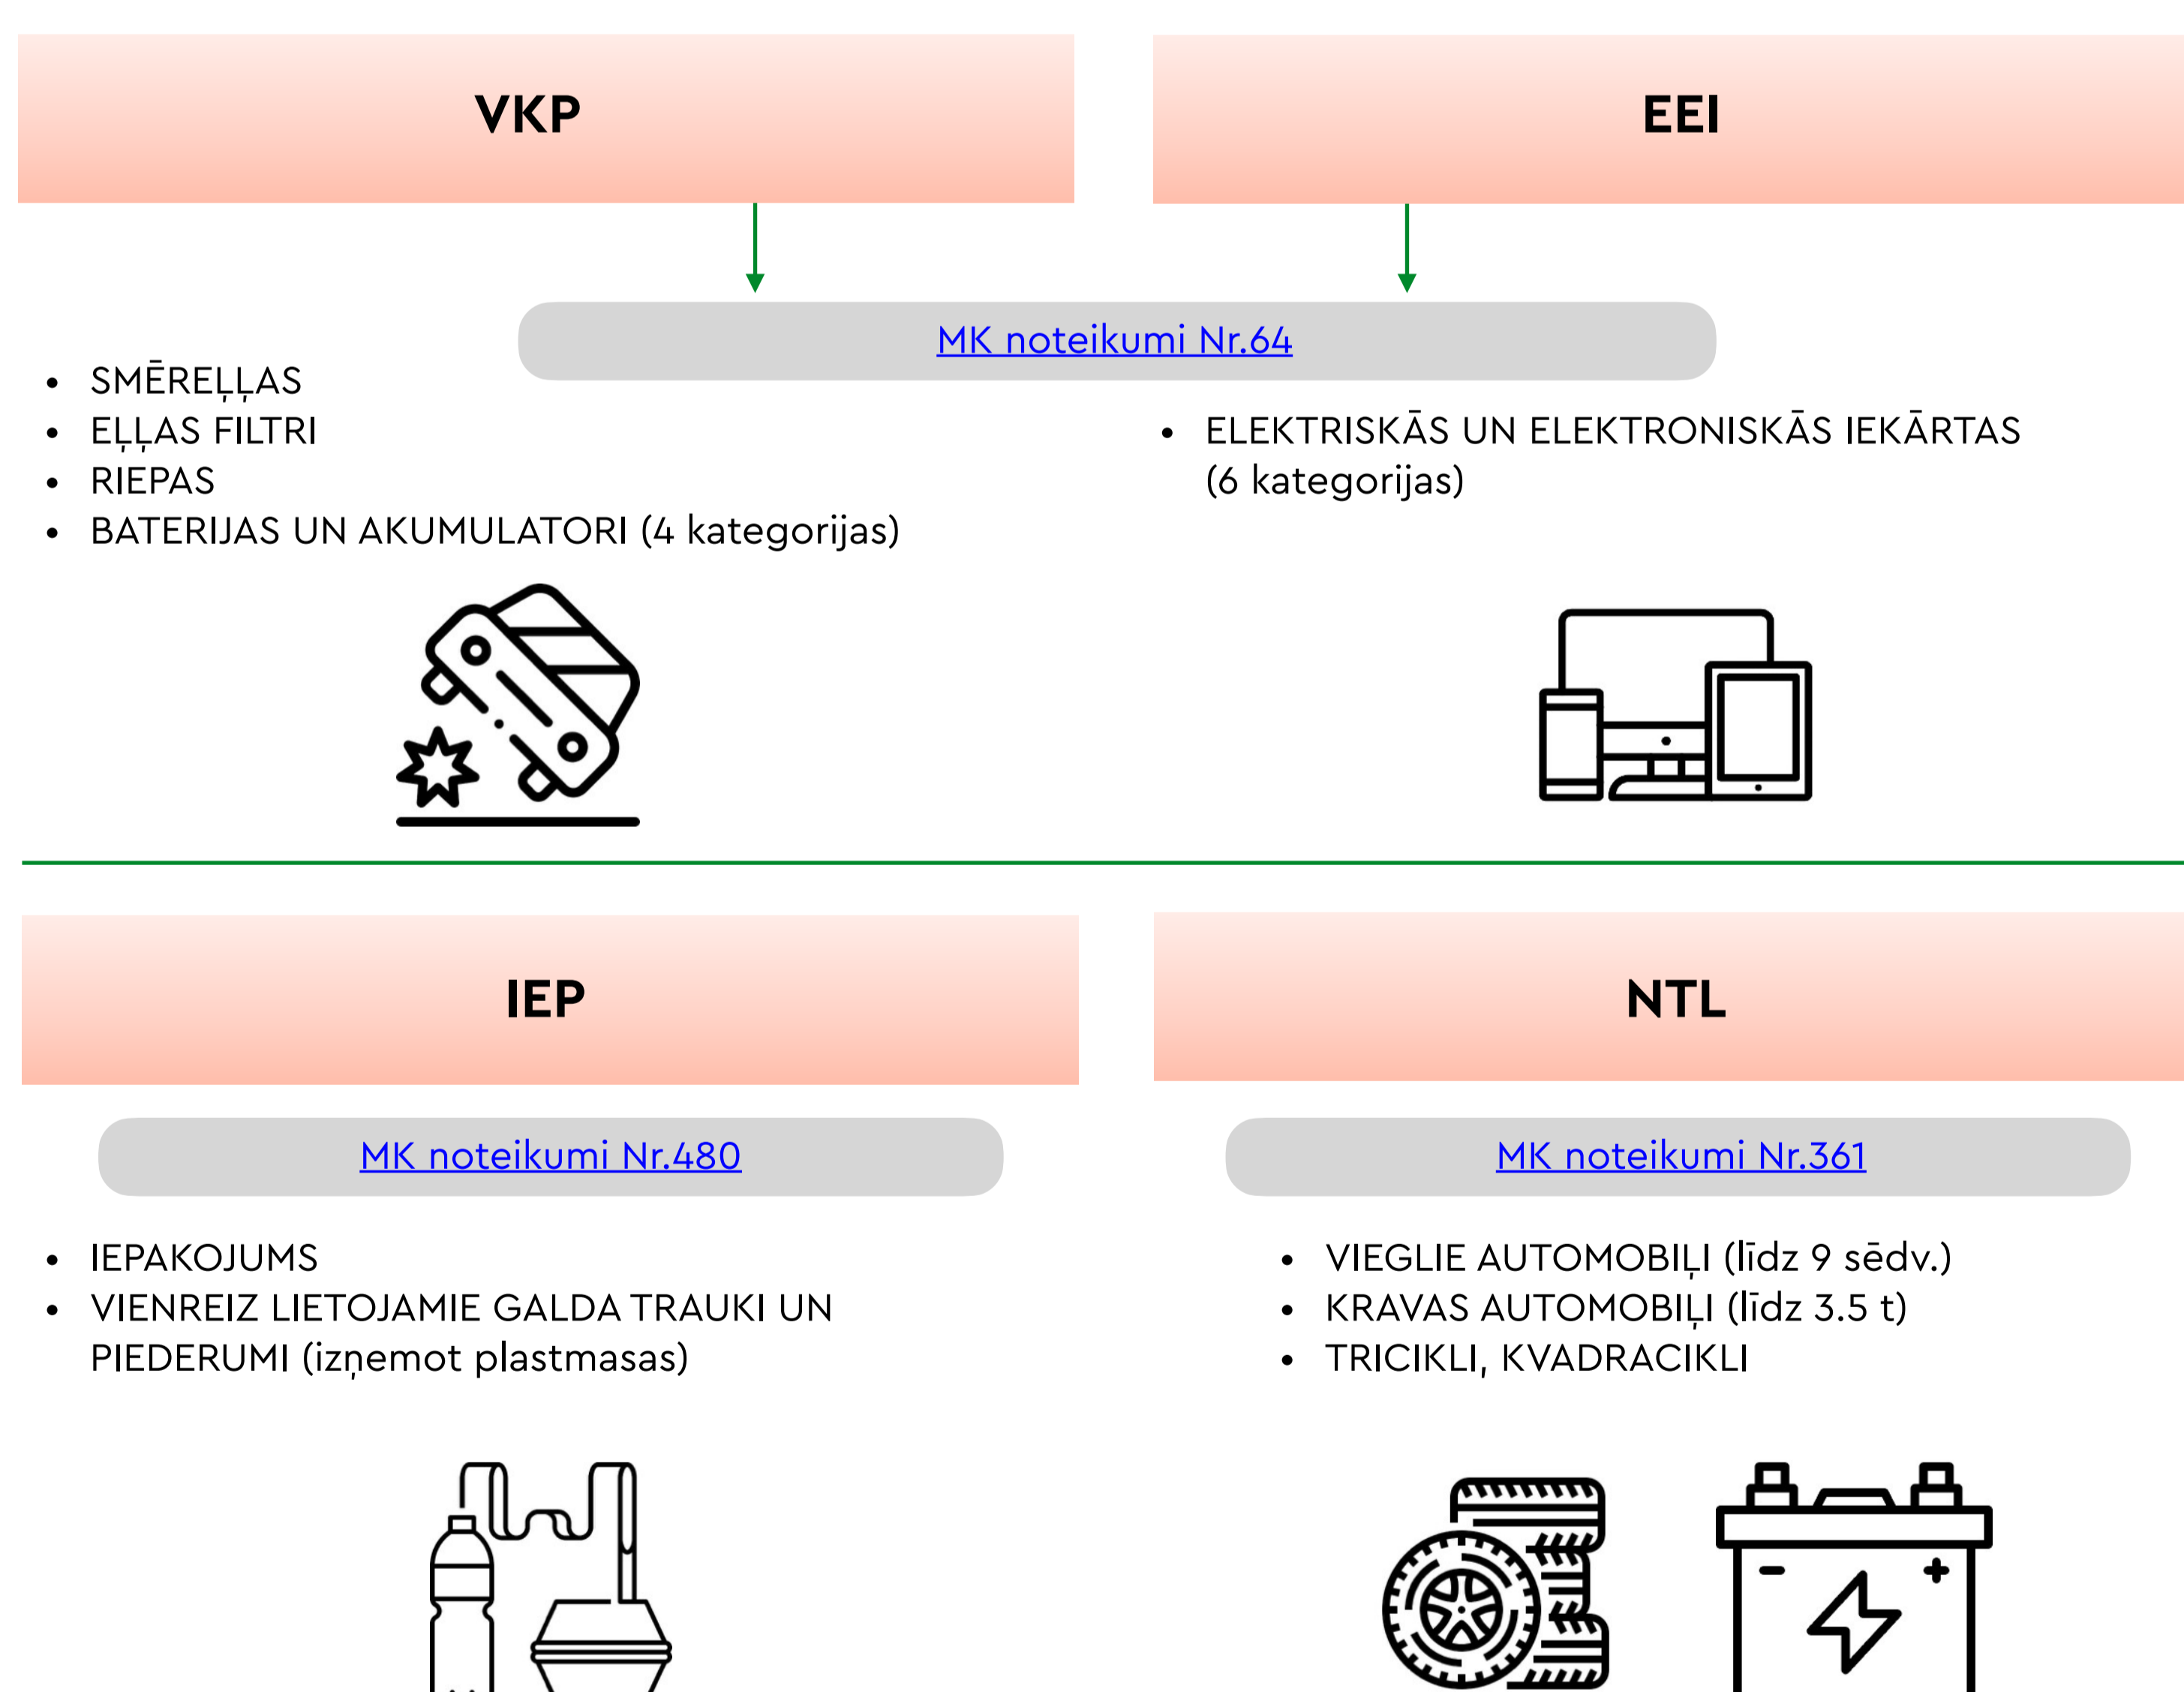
VKP

EEI

MK noteikumi Nr.64

- SMĒREĻĻAS
- EĻĻAS FILTRI
- RIEPAS
- BATERIJAS UN AKUMULATORI (4 kategorijas)

- ELEKTRISKĀS UN ELEKTRONISKĀS IEKĀRTAS (6 kategorijas)

IEP

NTL

MK noteikumi Nr.480

MK noteikumi Nr.361

- IEPAKOJUMS
- VIENREIZ LIETOJAMIE GALDA TRAUKI UN PIEDERUMI (izņemot plastmasas)

- VIEGLIE AUTOMOBIĻI (līdz 9 sēdv.)
- KRAVAS AUTOMOBIĻI (līdz 3.5 t)
- TRICIKLI, KVADRACIKLI